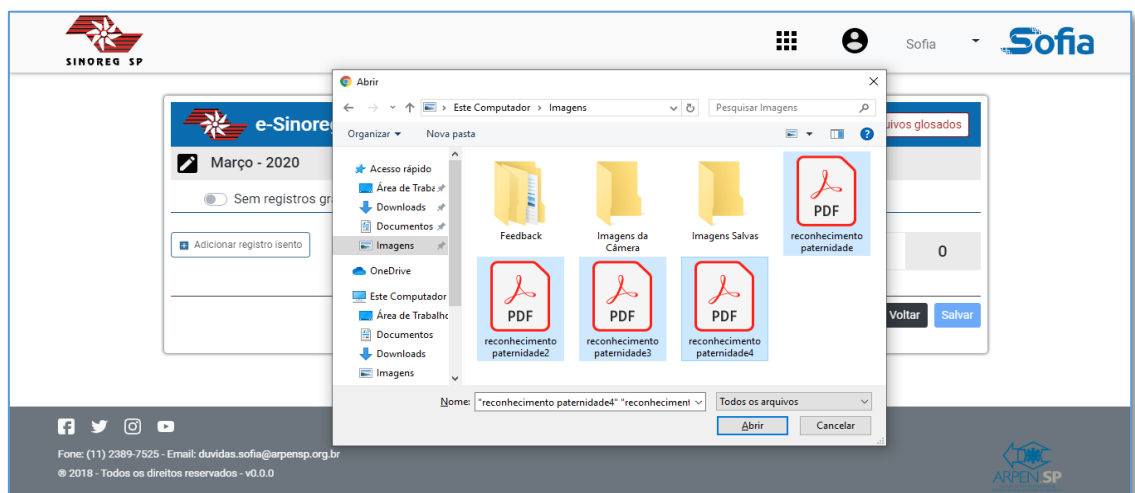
SINOREG SP

Sofia

Sofia

e-Sinoreg

uivos glosados

Março - 2020

Sem registros gr

Adicionar registro isento

0

Voltar

Salvar

Abrir

Este Computador > Imagens

Pesquisar Imagens

Organizar ▾

Nova pasta

Acesso rápido

Área de Traba

Downloads

Documentos

Imagens

OneDrive

Este Computador

Área de Trabalho

Documentos

Downloads

Imagens

Feedback

Imagens da Câmera

Imagens Salvas

PDF

reconhecimento paternidade

PDF

reconhecimento paternidade2

PDF

reconhecimento paternidade3

PDF

reconhecimento paternidade4

Nome: "reconhecimento paternidade4" "reconheciment

Todos os arquivos

Abrir

Cancelar

Fone: (11) 2389-7525 - Email: duvidas.sofia@arpensp.org.br

® 2018 - Todos os direitos reservados - v0.0.0

ARPEN SP